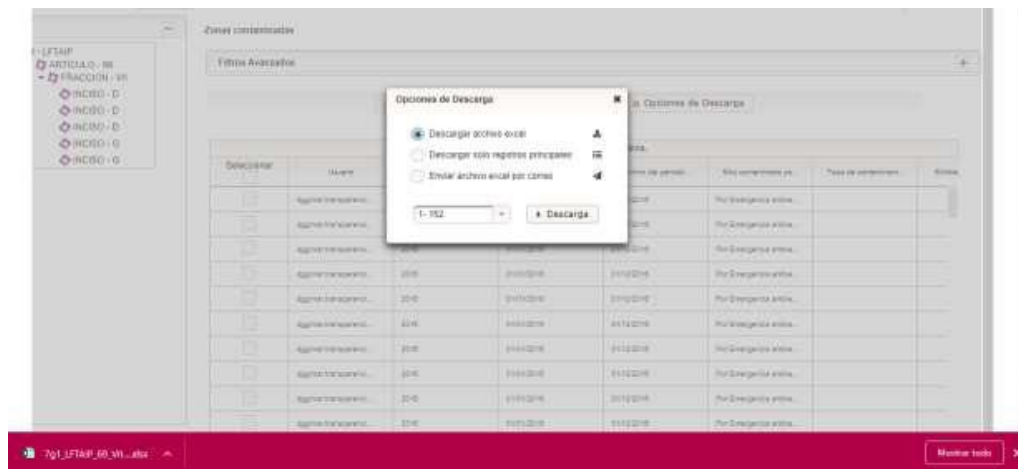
- LFTAIP
ARTICULO - 69
FRACCION - VII
INCISO - D
INCISO - D
INCISO - D
INCISO - G
INCISO - G

Zonas contaminadas

Filtros Avanzados

Opciones de Descarga

Descargar archivo excel
Descargar solo registros principales
Enviar archivo excel por correo

1 - 152
Descarga

Opciones de Descarga

| Seleccionar | Usuario | | | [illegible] | Año contaminado ya... | Tasa de contaminan... | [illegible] |
|---|---|---|---|---|---|---|---|
| | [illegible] | | | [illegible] | Por Emergencia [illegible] | | |
| | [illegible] | | | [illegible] | Por Emergencia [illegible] | | |
| | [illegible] | | | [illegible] | Por Emergencia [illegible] | | |
| | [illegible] | 2016 | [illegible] | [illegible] | Por Emergencia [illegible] | | |
| | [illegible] | 2016 | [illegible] | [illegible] | Por Emergencia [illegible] | | |
| | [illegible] | 2016 | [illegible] | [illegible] | Por Emergencia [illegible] | | |
| | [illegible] | 2016 | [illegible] | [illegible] | Por Emergencia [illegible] | | |
| | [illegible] | 2016 | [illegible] | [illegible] | Por Emergencia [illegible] | | |
| | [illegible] | 2016 | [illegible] | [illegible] | Por Emergencia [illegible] | | |
| | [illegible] | 2016 | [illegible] | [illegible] | Por Emergencia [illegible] | | |

7g1_LFTAIP_69_VII_...xlsx

Mostrar todo